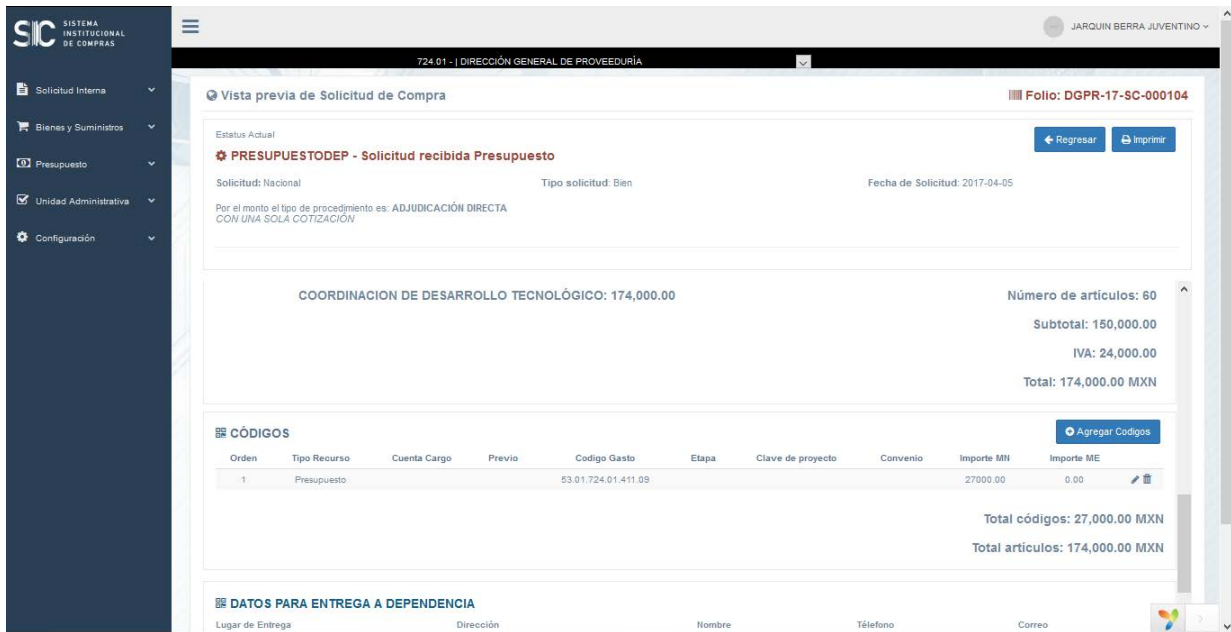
SIC SISTEMA INSTITUCIONAL DE COMPRAS

Solicitud Interna
Bienes y Suministros
Presupuesto
Unidad Administrativa
Configuración

JARQUIN BERRA JUVENTINO

724.01 - | DIRECCIÓN GENERAL DE PROVEEDURÍA

Vista previa de Solicitud de Compra

Folio: DGPR-17-SC-000104

Estatus Actual

PRESUPUESTODEP - Solicitud recibida Presupuesto

Regresar Imprimir

Solicitud: Nacional Tipo solicitud: Bien Fecha de Solicitud: 2017-04-05

Por el monto el tipo de procedimiento es: ADJUDICACIÓN DIRECTA
CON UNA SOLA COTIZACIÓN

COORDINACION DE DESARROLLO TECNOLÓGICO: 174,000.00

Número de artículos: 60
Subtotal: 150,000.00
IVA: 24,000.00
Total: 174,000.00 MXN

CÓDIGOS

Agregar Codigos

| Orden | Tipo Recurso | Cuenta Cargo | Previo | Codigo Gasto | Etapa | Clave de proyecto | Convenio | Importe MN | Importe ME |
|---|---|---|---|---|---|---|---|---|---|
| 1 | Presupuesto | | | 53.01.724.01.411.09 | | | | 27000.00 | 0.00 |

Total códigos: 27,000.00 MXN
Total artículos: 174,000.00 MXN

DATOS PARA ENTREGA A DEPENDENCIA

Lugar de Entrega Dirección Nombre Télefono Correo